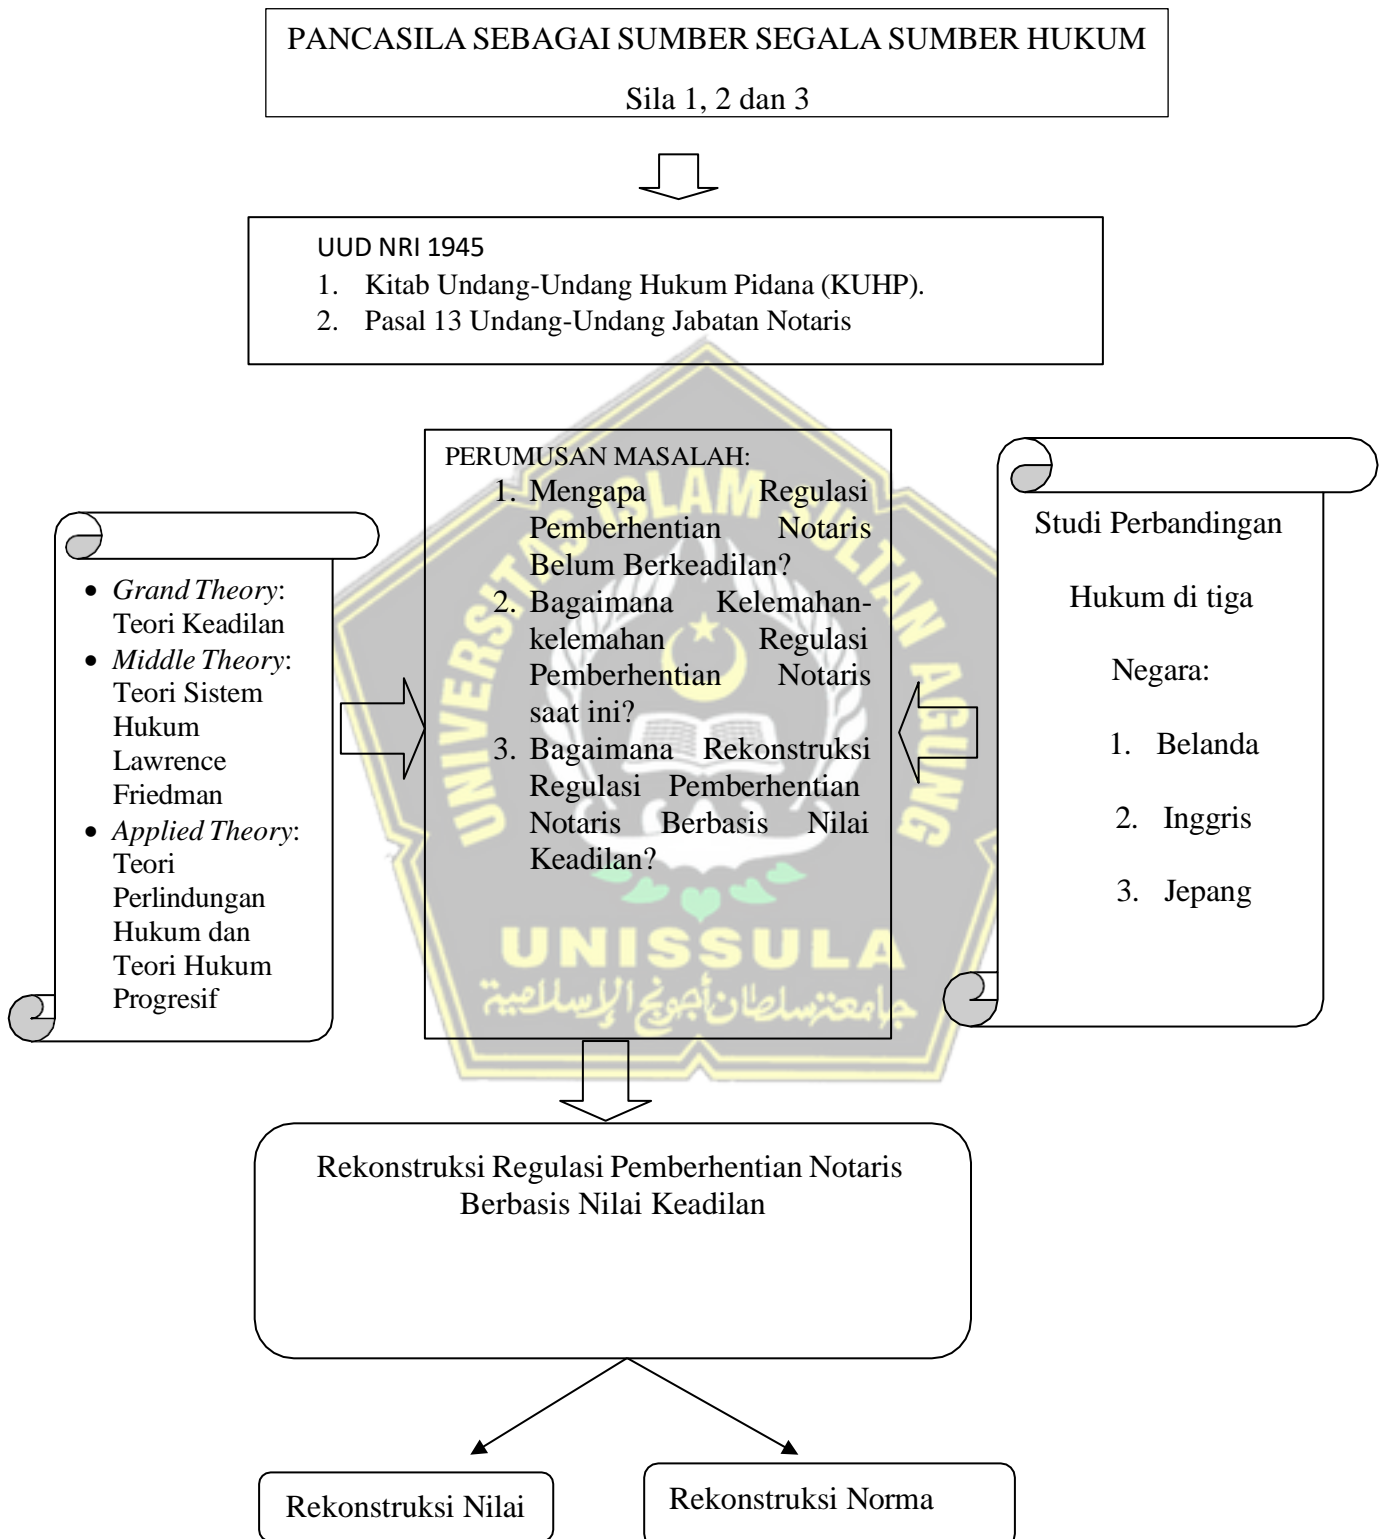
PANCASILA SEBAGAI SUMBER SEGALA SUMBER HUKUM

Sila 1, 2 dan 3

UUD NRI 1945
1. Kitab Undang-Undang Hukum Pidana (KUHP).
2. Pasal 13 Undang-Undang Jabatan Notaris

- *Grand Theory*: Teori Keadilan
- *Middle Theory*: Teori Sistem Hukum Lawrence Friedman
- *Applied Theory*: Teori Perlindungan Hukum dan Teori Hukum Progresif

PERUMUSAN MASALAH:
1. Mengapa Regulasi Pemberhentian Notaris Belum Berkeadilan?
2. Bagaimana Kelemahan-kelemahan Regulasi Pemberhentian Notaris saat ini?
3. Bagaimana Rekonstruksi Regulasi Pemberhentian Notaris Berbasis Nilai Keadilan?

Studi Perbandingan

Hukum di tiga

Negara:

1. Belanda
2. Inggris
3. Jepang

UNISSULA
جامعة سلطان أجونج الإسلامية

Rekonstruksi Regulasi Pemberhentian Notaris Berbasis Nilai Keadilan

Rekonstruksi Nilai

Rekonstruksi Norma